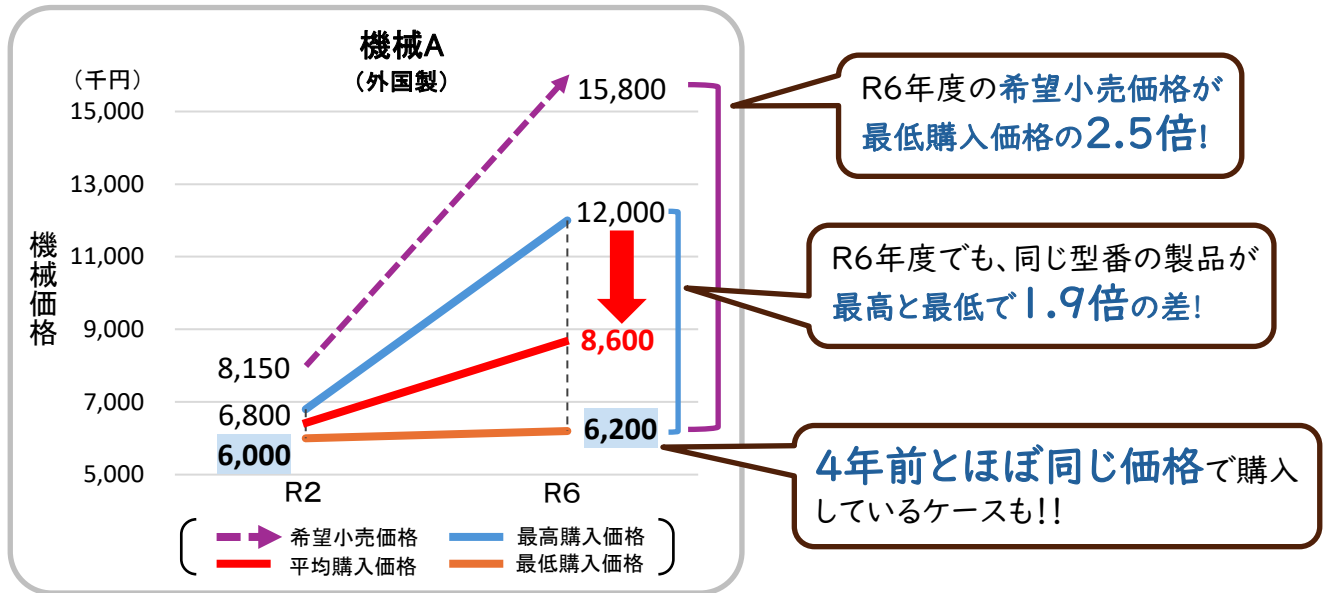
機械A
（外国製）

（千円）
15,000
13,000
11,000
9,000
7,000
5,000

機械価格

8,150
6,800
6,000
15,800
12,000
8,600
6,200

R2
R6

希望小売価格
最高購入価格
平均購入価格
最低購入価格

R6年度の希望小売価格が最低購入価格の2.5倍!

R6年度でも、同じ型番の製品が最高と最低で1.9倍の差!

4年前とほぼ同じ価格で購入しているケースも!!